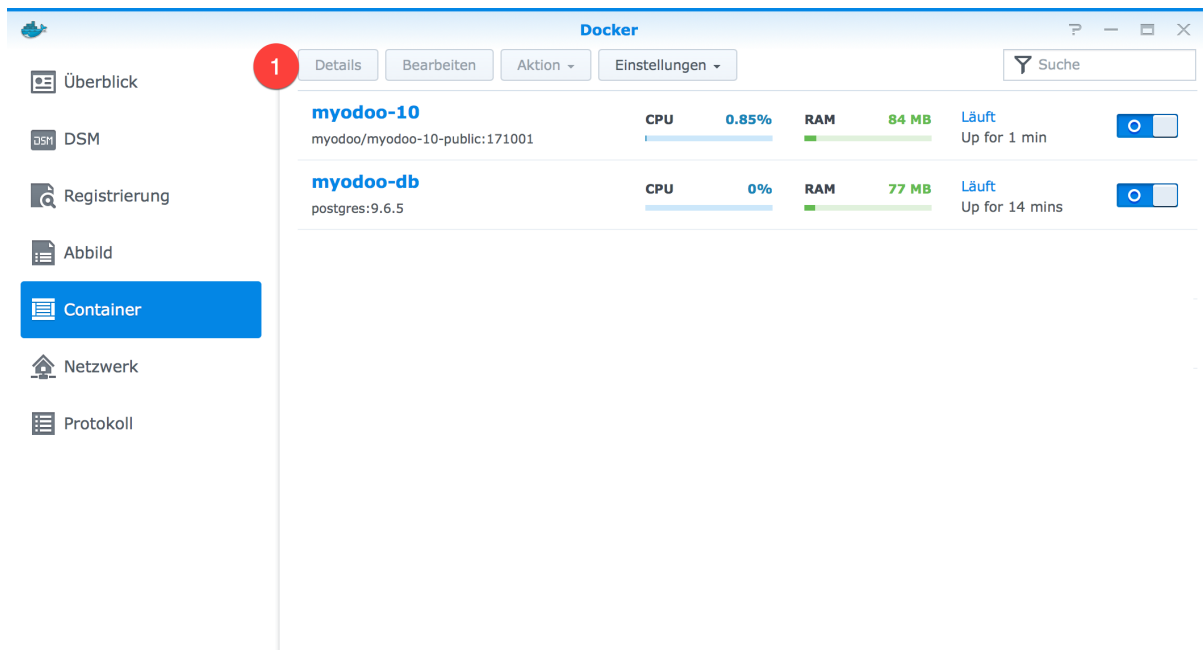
Docker

Überblick
DSM
Registrierung
Abbild
Container
Netzwerk
Protokoll

1
Details
Bearbeiten
Aktion
Einstellungen
Suche

myodoo-10
myodoo/myodoo-10-public:171001
CPU 0.85%
RAM 84 MB
Läuft
Up for 1 min

myodoo-db
postgres:9.6.5
CPU 0%
RAM 77 MB
Läuft
Up for 14 mins